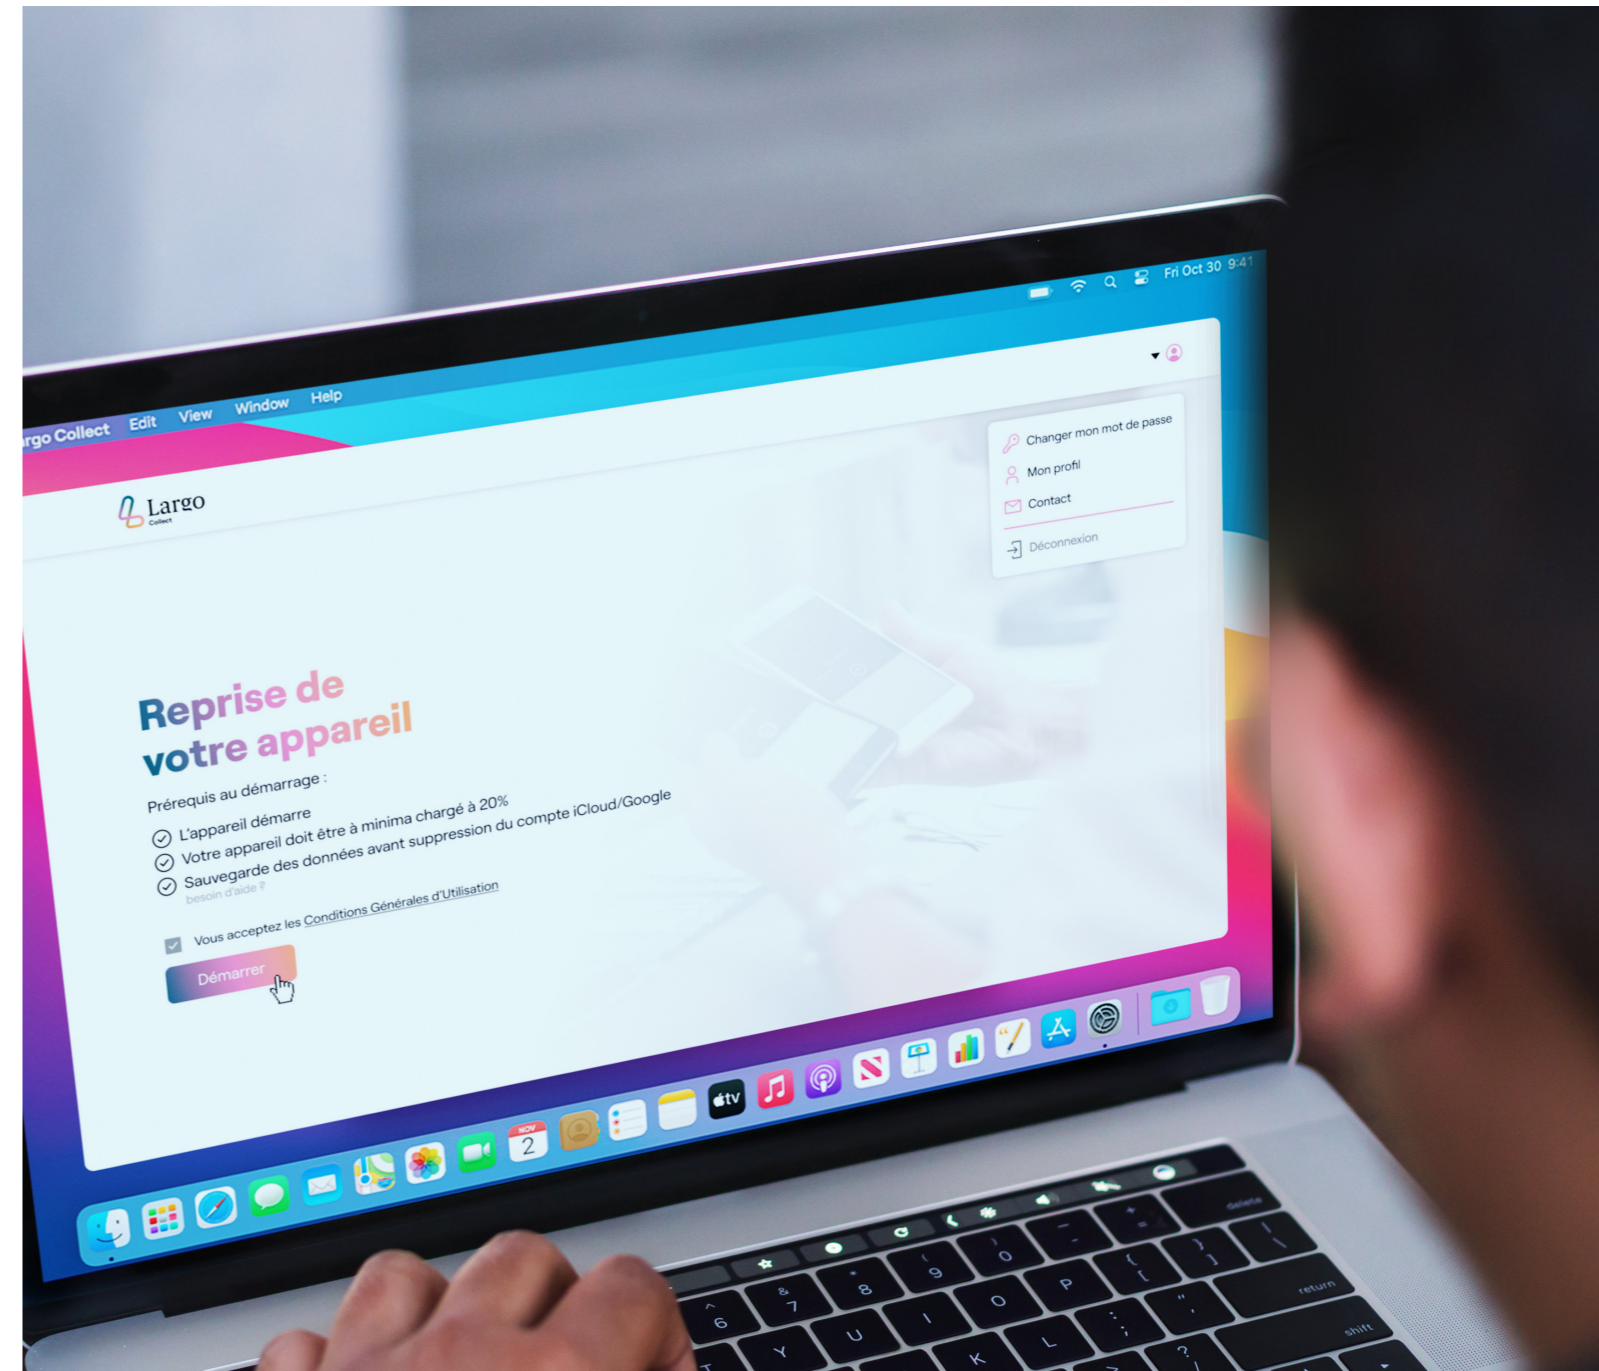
rgo Collect Edit View Window Help

Fri Oct 30 9:41

Largo
Collect

Changer mon mot de passe
Mon profil
Contact
Déconnexion

Reprise de votre appareil

Prérequis au démarrage :

L'appareil démarre
Votre appareil doit être à minima chargé à 20%
Sauvegarde des données avant suppression du compte iCloud/Google
besoin d'aide ?

Vous acceptez les Conditions Générales d'Utilisation

Démarrer

NOV
2

tv

delete
return
shift